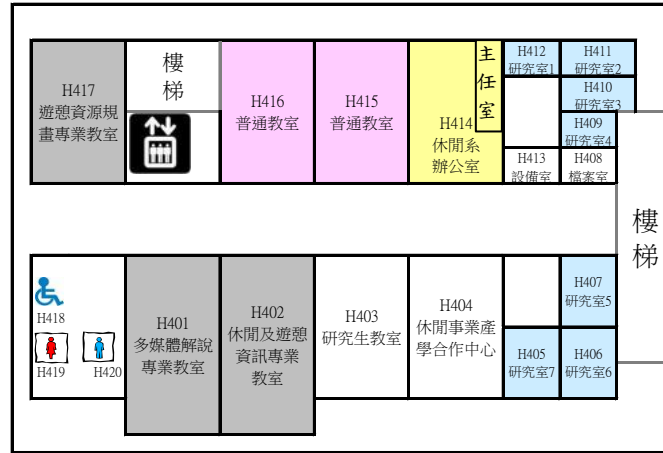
H417
遊憩資源規畫專業教室

樓梯

H416
普通教室

H415
普通教室

主任室

H414
休閒系辦公室

H412
研究室1

H411
研究室2

H410
研究室3

H409
研究室4

H413
設備室

H408
檔案室

樓梯

H418

H419

H420

H401
多媒體解說專業教室

H402
休閒及遊憩資訊專業教室

H403
研究生教室

H404
休閒事業產學合作中心

H407
研究室5

H405
研究室7

H406
研究室6